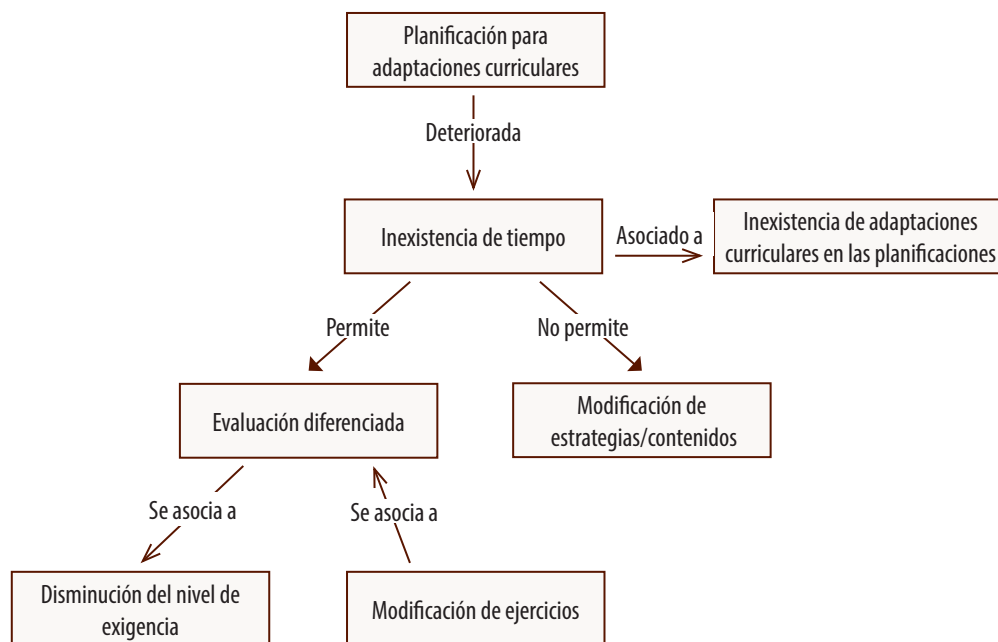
Planificación para adaptaciones curriculares

Deteriorada

Inexistencia de tiempo

Asociado a

Inexistencia de adaptaciones curriculares en las planificaciones

Permite

No permite

Evaluación diferenciada

Modificación de estrategias/contenidos

Se asocia a

Se asocia a

Disminución del nivel de exigencia

Modificación de ejercicios